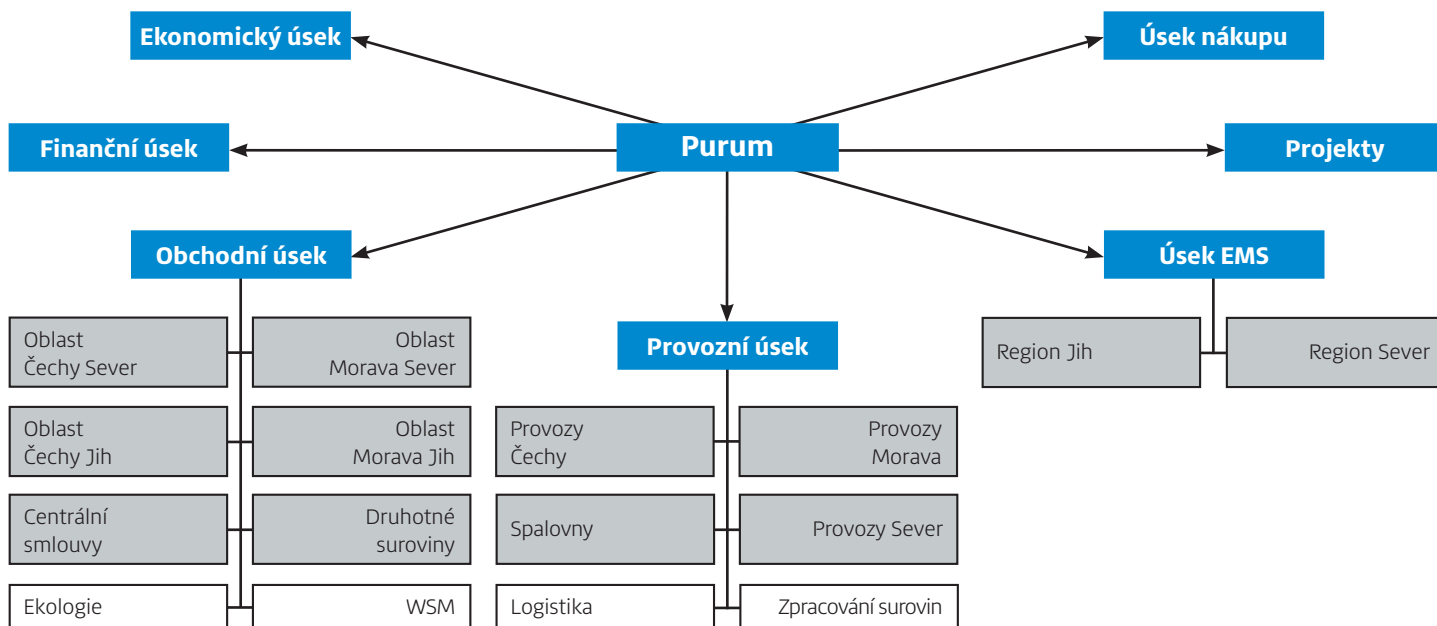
Ekonomický úsek

Úsek nákupu

Finanční úsek

Purum

Projekty

Obchodní úsek

Úsek EMS

Provozní úsek

Oblast Čechy Sever

Oblast Morava Sever

Oblast Čechy Jih

Oblast Morava Jih

Centrální smlouvy

Druhotné suroviny

Ekologie

WSM

Provozy Čechy

Provozy Morava

Spalovny

Provozy Sever

Logistika

Zpracování surovin

Region Jih

Region Sever